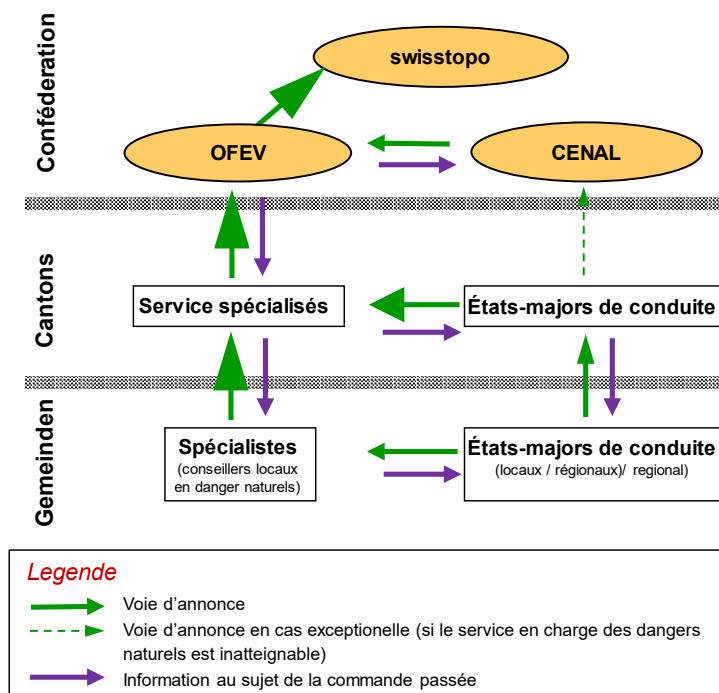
Conféderation

swisstopo

OFEV

CENAL

Cantons

Service spécialisés

États-majors de conduite

Gemeinden

Spécialistes
(conseillers locaux en danger naturels)

États-majors de conduite
(locaux / régionaux)/ regional)

Legende

Voie d'annonce

Voie d'annonce en cas exceptionelle (si le service en charge des dangers naturels est inatteignable)

Information au sujet de la commande passée